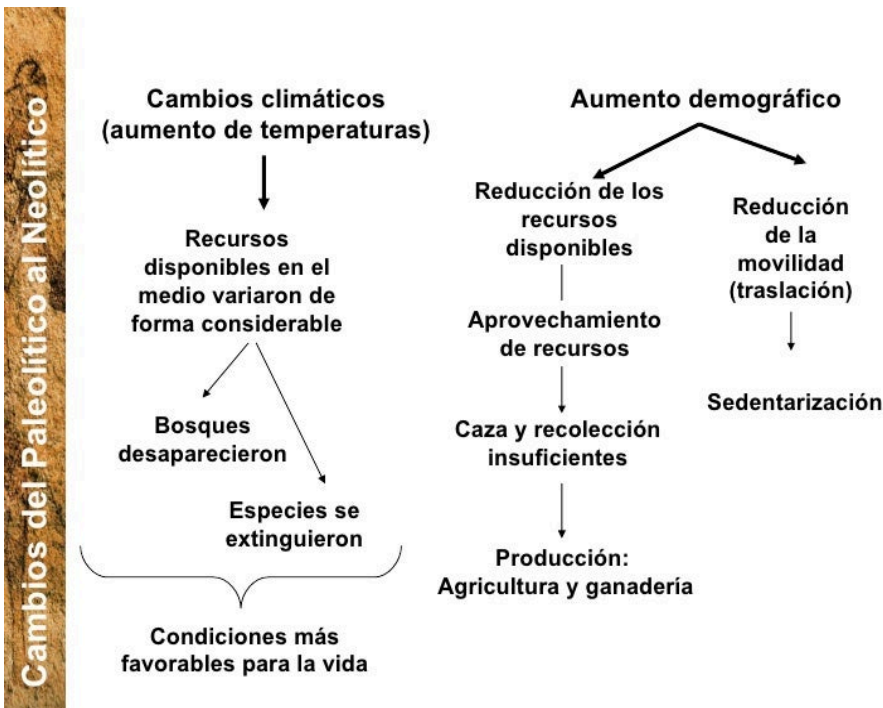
Cambios del Paleolítico al Neolítico

Cambios climáticos (aumento de temperaturas)

Recursos disponibles en el medio variaron de forma considerable

Bosques desaparecieron

Especies se extinguieron

Condiciones más favorables para la vida

Aumento demográfico

Reducción de los recursos disponibles

Aprovechamiento de recursos

Caza y recolección insuficientes

Producción: Agricultura y ganadería

Reducción de la movilidad (traslación)

Sedentarización